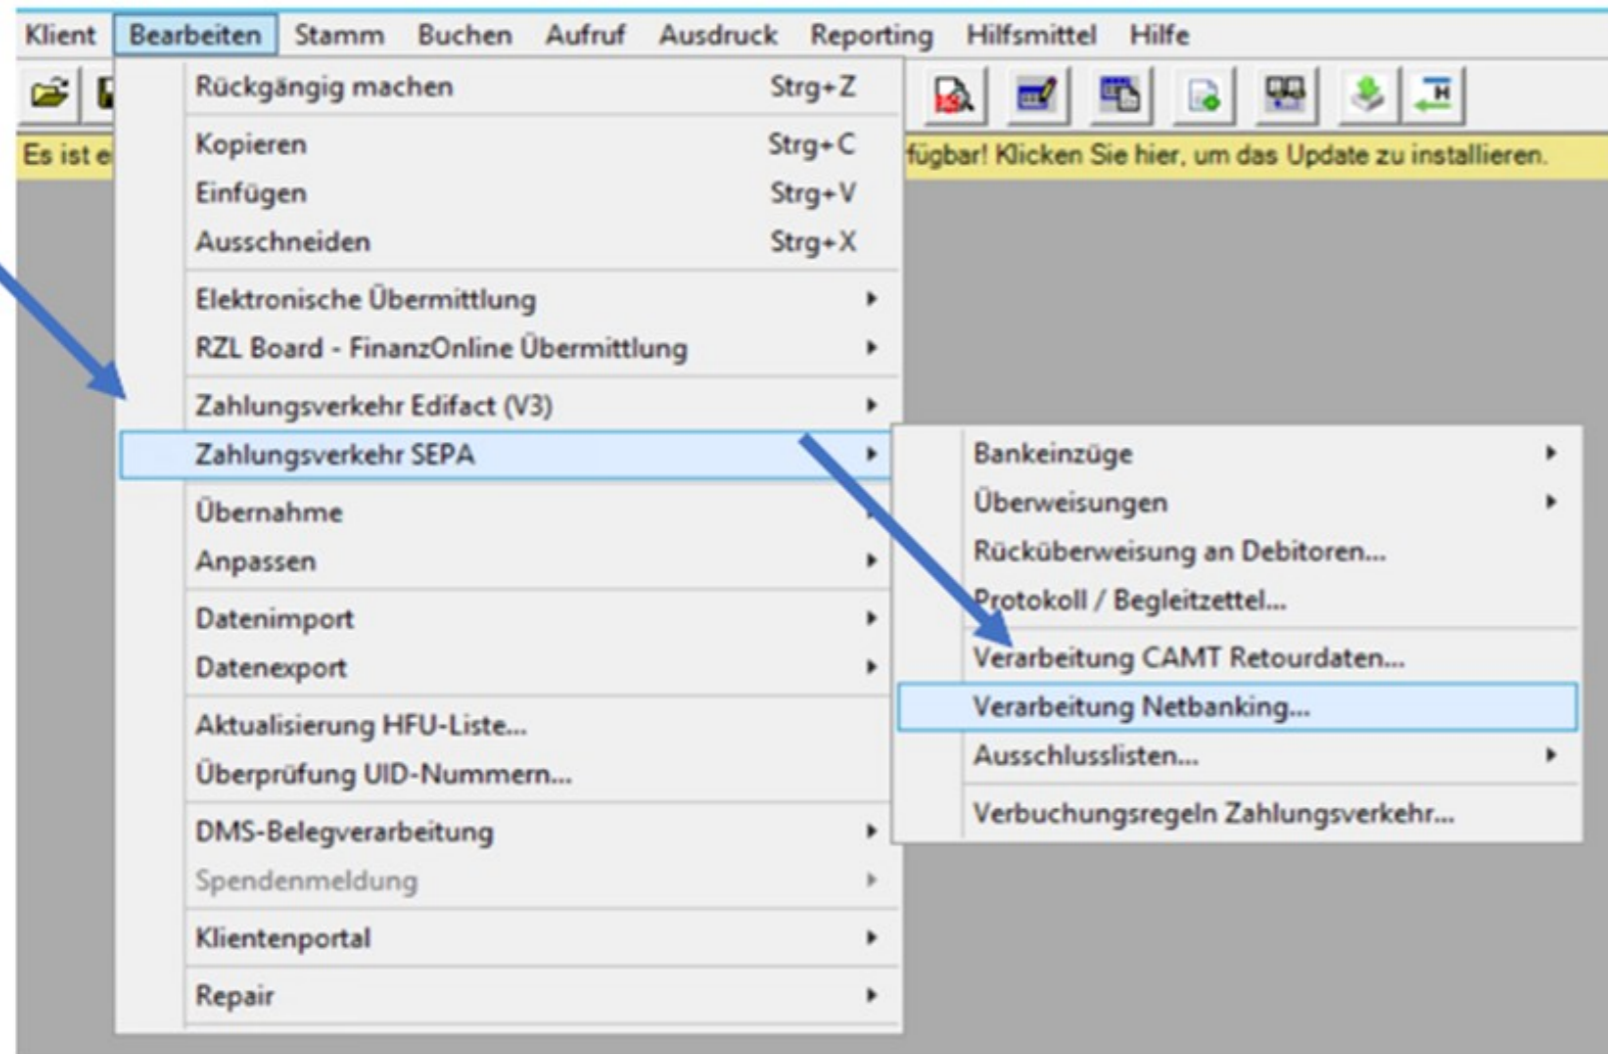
Klient Bearbeiten Stamm Buchen Aufruf Ausdruck Reporting Hilfsmittel Hilfe

Es ist e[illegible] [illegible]fügbar! Klicken Sie hier, um das Update zu installieren.

Rückgängig machen Strg+Z
Kopieren Strg+C
Einfügen Strg+V
Ausschneiden Strg+X
Elektronische Übermittlung
RZL Board - FinanzOnline Übermittlung
Zahlungsverkehr Edifact (V3)
Zahlungsverkehr SEPA
Übernahme
Anpassen
Datenimport
Datenexport
Aktualisierung HFU-Liste...
Überprüfung UID-Nummern...
DMS-Belegverarbeitung
Spendenmeldung
Klientenportal
Repair

Bankeinzüge
Überweisungen
Rücküberweisung an Debitoren...
Protokoll / Begleitzettel...
Verarbeitung CAMT Retourdaten...
Verarbeitung Netbanking...
Ausschlusslisten...
Verbuchungsregeln Zahlungsverkehr...